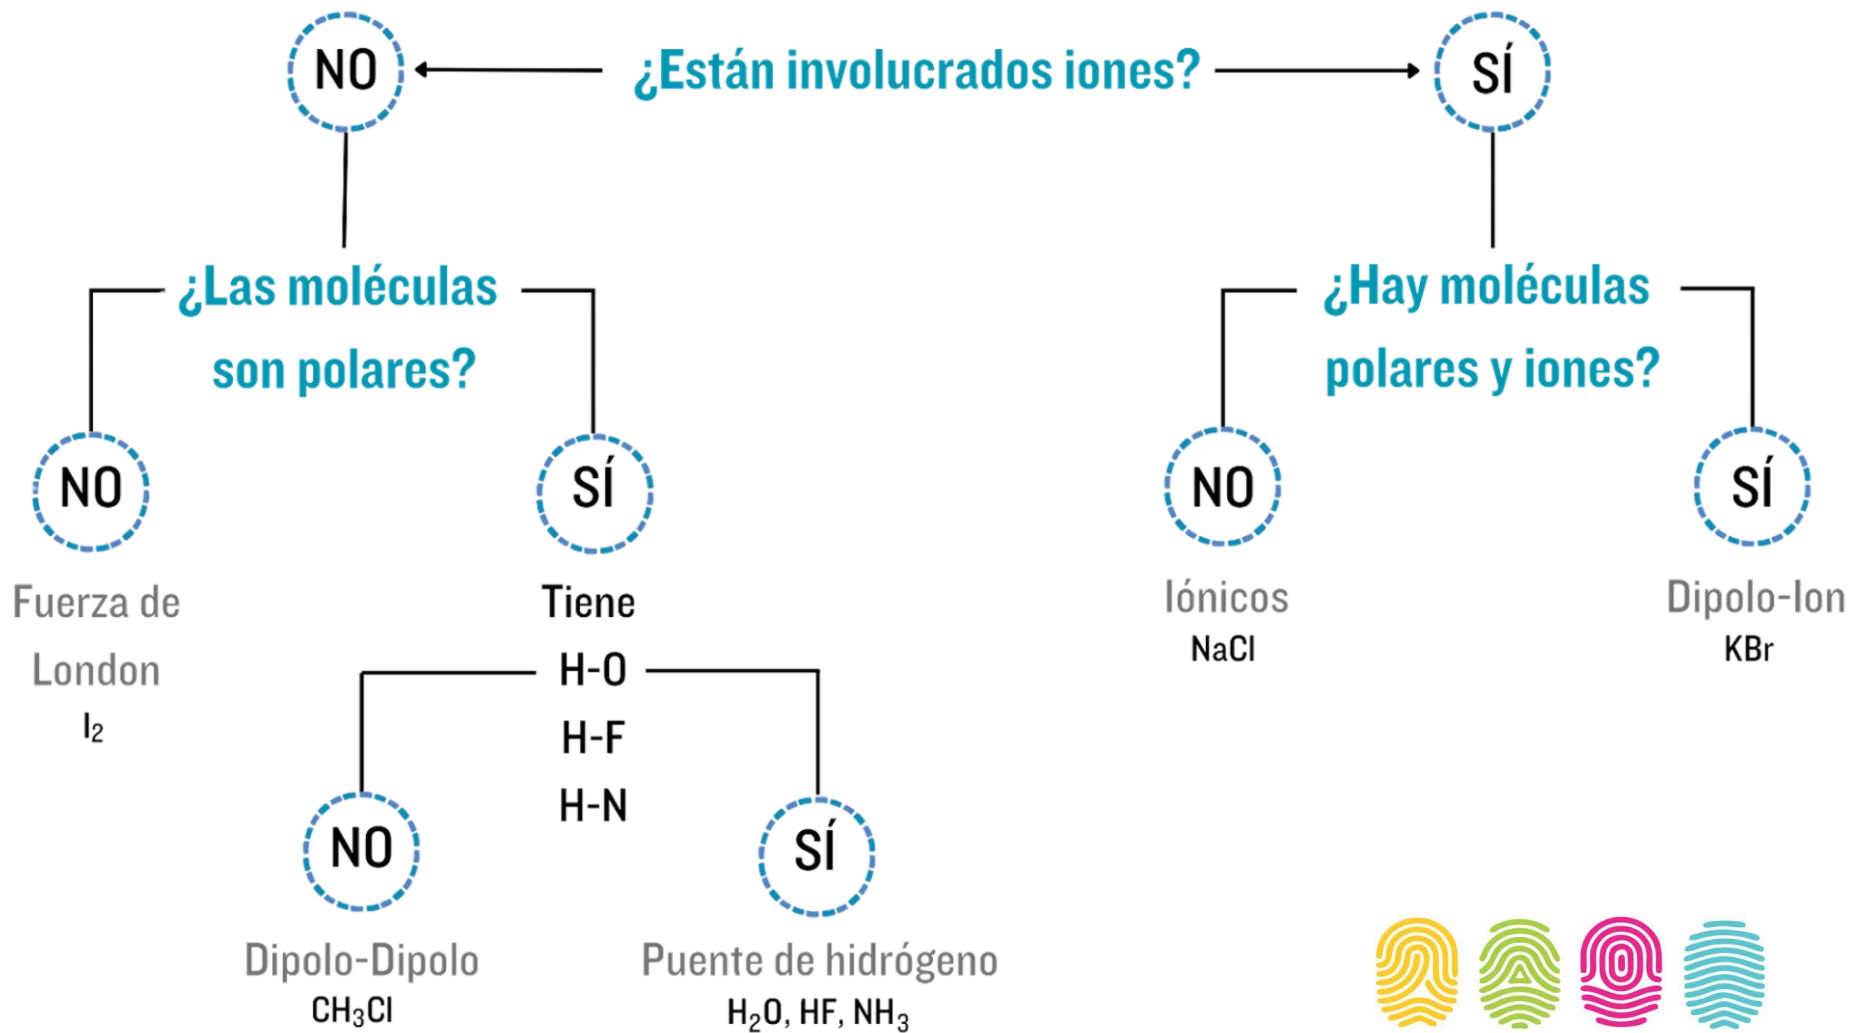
NO

¿Están involucrados iones?

SÍ

¿Las moléculas son polares?

NO

Fuerza de London
$I_2$

SÍ

Tiene
H-O
H-F
H-N

NO

Dipolo-Dipolo
$CH_3Cl$

SÍ

Puente de hidrógeno
$H_2O$, HF, $NH_3$

¿Hay moléculas polares y iones?

NO

Iónicos
NaCl

SÍ

Dipolo-Ion
KBr